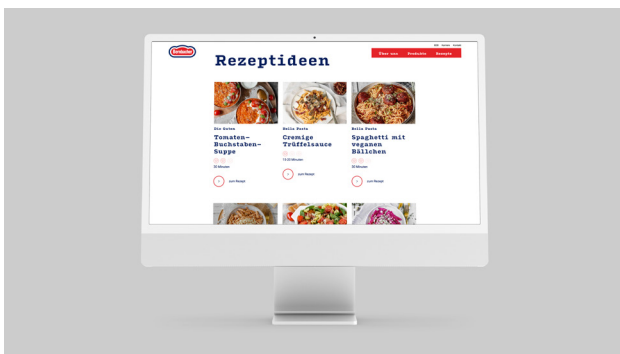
Birkel

Rezeptideen

Über uns Produkte Rezepte

Die Guten
Tomaten-Buchstaben-Suppe
30 Minuten
zum Rezept

Bella Pasta
Cremige Trüffelsauce
15-20 Minuten
zum Rezept

Bella Pasta
Spaghetti mit veganen Bällchen
30 Minuten
zum Rezept